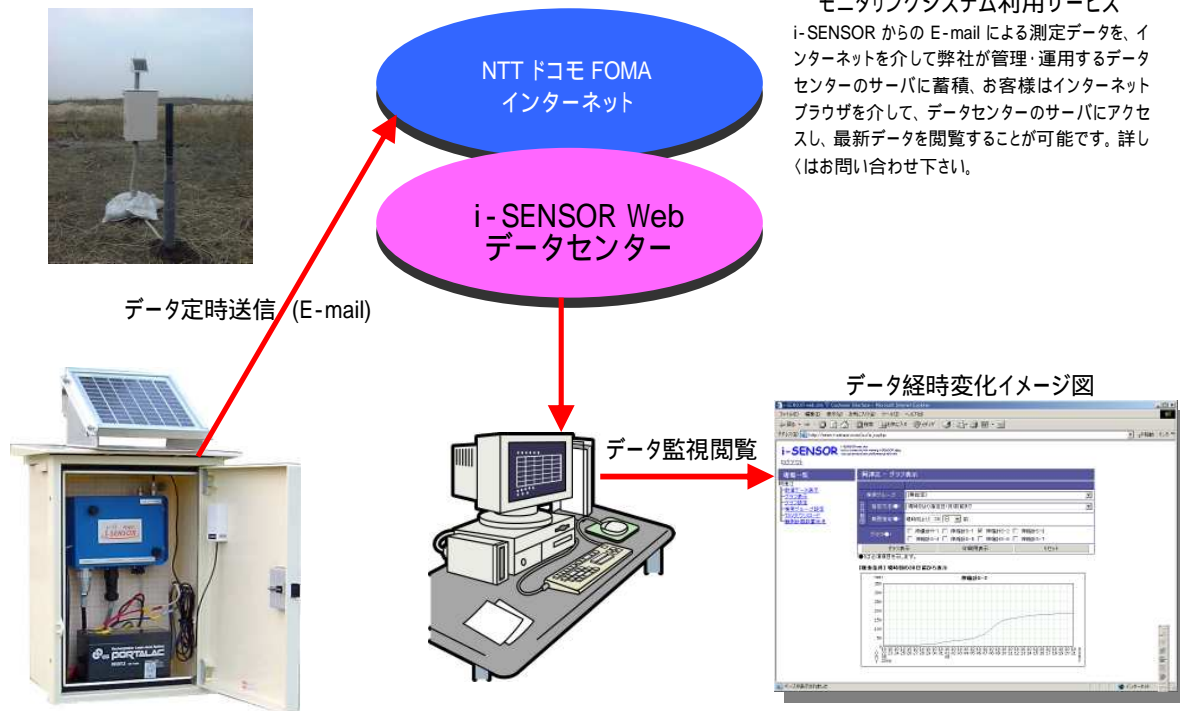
モニタリングシステム利用サービス

i-SENSOR からの E-mail による測定データを、インターネットを介して弊社が管理・運用するデータセンターのサーバに蓄積、お客様はインターネットブラウザを介して、データセンターのサーバにアクセスし、最新データを閲覧することが可能です。詳しくはお問い合わせ下さい。

NTT ドコモ FOMA
インターネット

i-SENSOR Web
データセンター

データ定時送信 (E-mail)

データ監視閲覧

データ経時変化イメージ図

i-SENSOR

PORTALAC

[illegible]